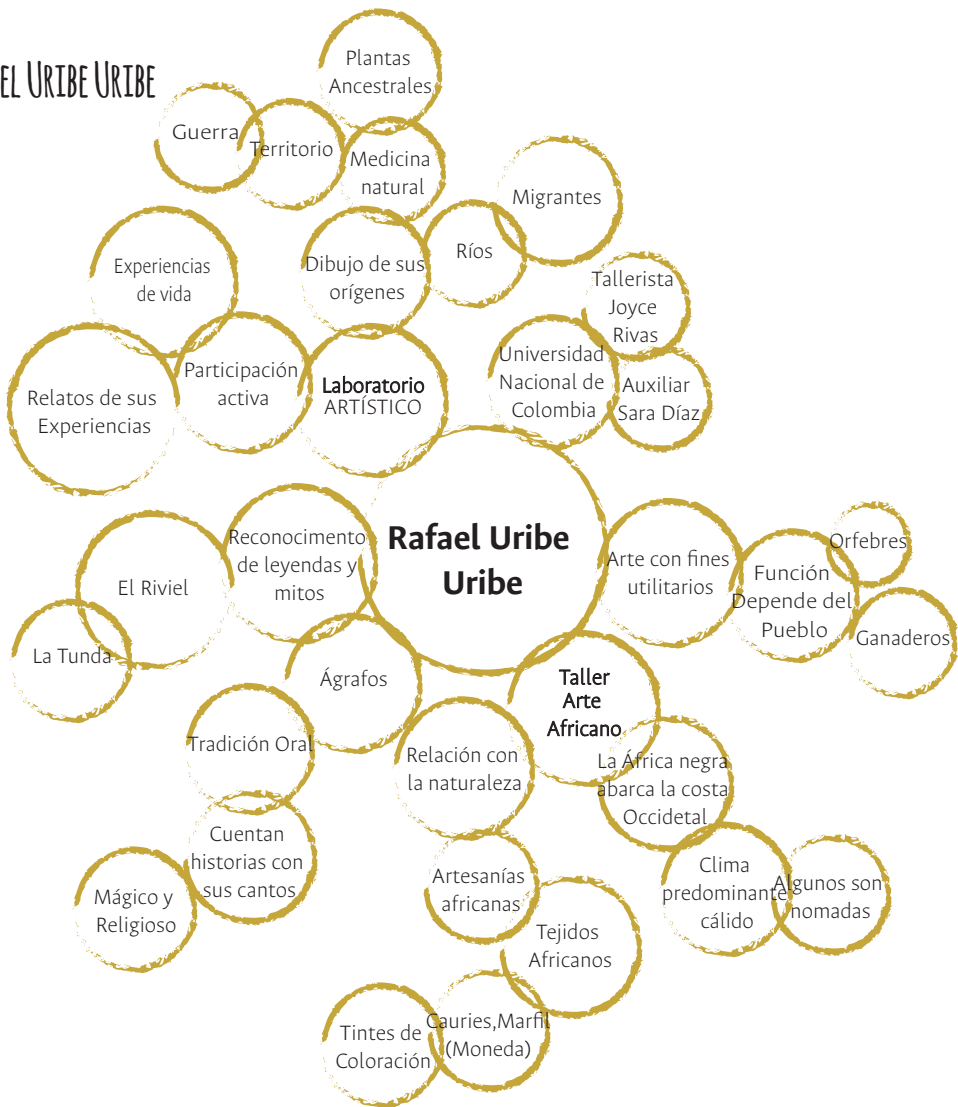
el Uribe Uribe

Plantas Ancestrales

Guerra

Territorio

Medicina natural

Migrantes

Experiencias de vida

Dibujo de sus orígenes

Ríos

Tallerista Joyce Rivas

Relatos de sus Experiencias

Participación activa

Laboratorio ARTÍSTICO

Universidad Nacional de Colombia

Auxiliar Sara Díaz

Reconocimento de leyendas y mitos

Rafael Uribe Uribe

Arte con fines utilitarios

Orfebres

Función Depende del Pueblo

Ganaderos

El Riviel

La Tunda

Ágrafos

Taller Arte Africano

Tradición Oral

Relación con la naturaleza

La África negra abarca la costa Occidetal

Cuentan historias con sus cantos

Mágico y Religioso

Artesanías africanas

Clima predominante cálido

Algunos son nomadas

Tejidos Africanos

Tintes de Coloración

Cauries,Marfil (Moneda)